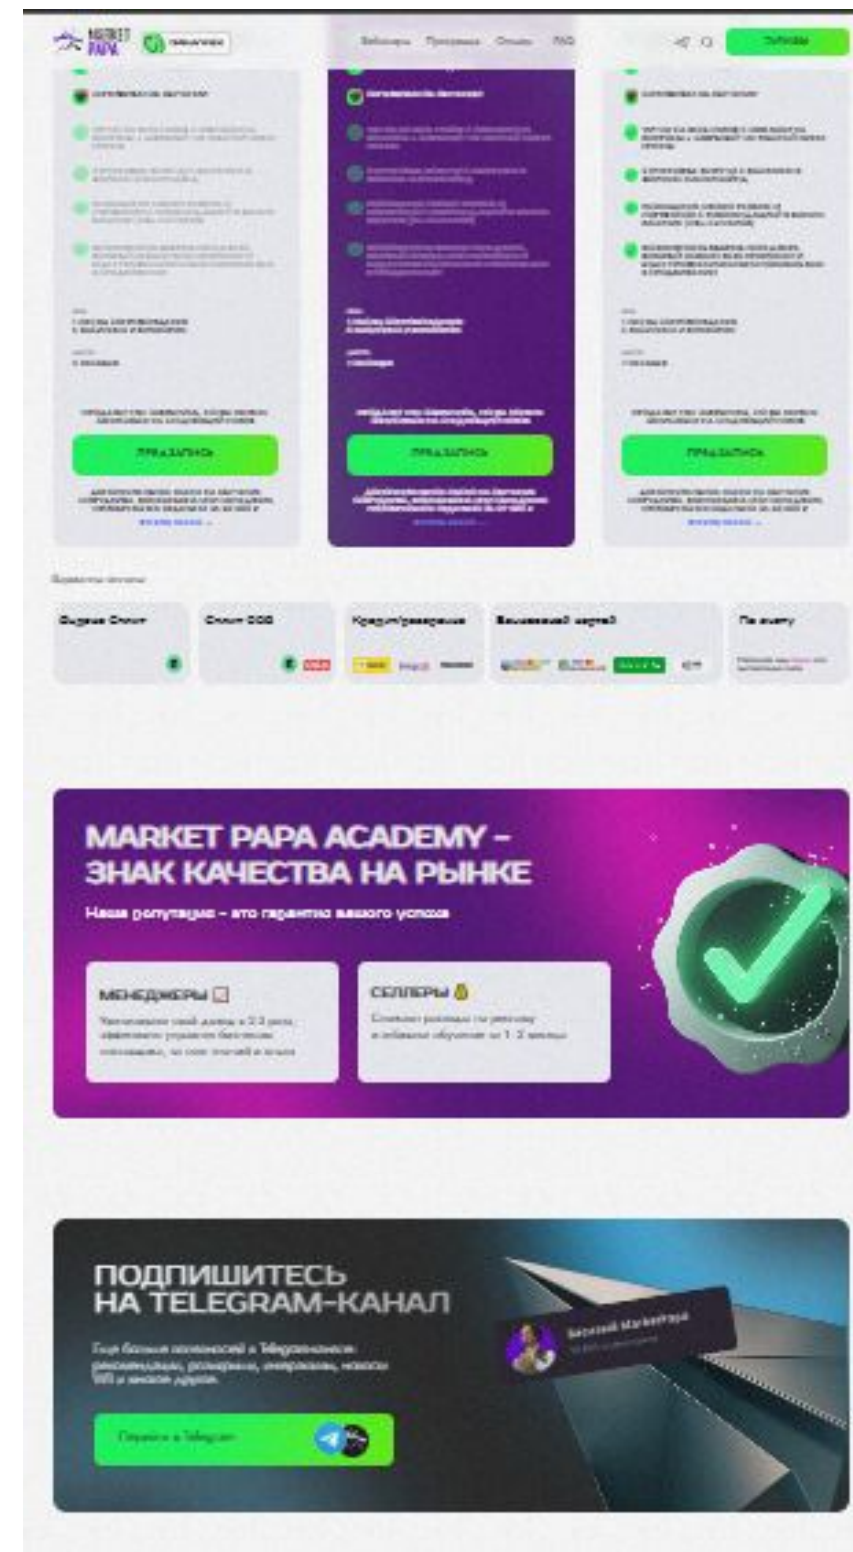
MARKET PAPA

Вебинары Программы Отзывы FAQ

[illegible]

ПРЕДЗАПИСЬ

ПРЕДЗАПИСЬ

ПРЕДЗАПИСЬ

Варианты оплаты

| Оплата Сплит | Сплит ООО | Кредит/рассрочка | Банковский картой | По счету |
|---|---|---|---|---|

MARKET PAPA ACADEMY – ЗНАК КАЧЕСТВА НА РЫНКЕ

Наша репутация – это гарантия вашего успеха

МЕНЕДЖЕРЫ

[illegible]

СЕЛЛЕРЫ

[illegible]

ПОДПИШИТЕСЬ НА TELEGRAM-КАНАЛ

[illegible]

Перейти в Telegram

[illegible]